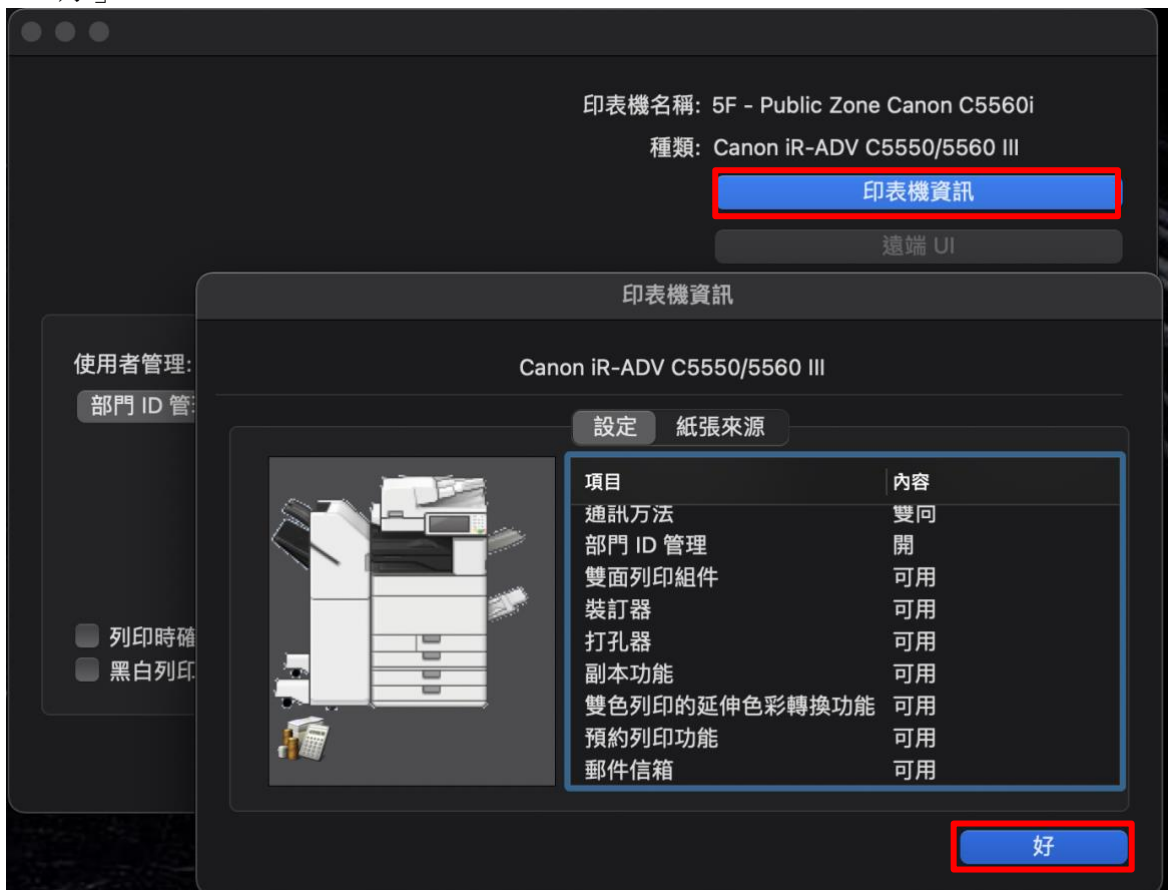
印表機名稱: 5F - Public Zone Canon C5560i

種類: Canon iR-ADV C5550/5560 III

印表機資訊

遠端 UI

印表機資訊

使用者管理:

部門 ID 管

Canon iR-ADV C5550/5560 III

設定 紙張來源

| 項目 | 內容 |
|---|---|
| 通訊方法 | 雙向 |
| 部門 ID 管理 | 開 |
| 雙面列印組件 | 可用 |
| 裝訂器 | 可用 |
| 打孔器 | 可用 |
| 副本功能 | 可用 |
| 雙色列印的延伸色彩轉換功能 | 可用 |
| 預約列印功能 | 可用 |
| 郵件信箱 | 可用 |

列印時確

黑白列印

好